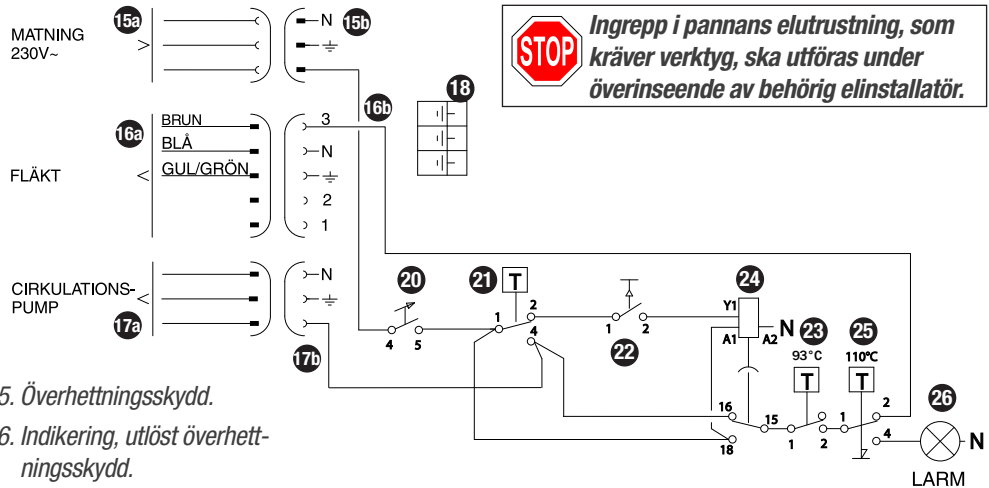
MATNING
230V~

15a

N
15b

STOP Ingrepp i pannans elutrustning, som kräver verktyg, ska utföras under överinseende av behörig elinstallatör.

16b

18

BRUN
BLÅ
GUL/GRÖN

16a

FLÄKT

3
N
2
1

CIRKULATIONS-
PUMP

17a

N

17b

20

4 5

21 T

1 2
4

22

1 2

24

Y1
A1 A2 N

23
93°C
T

25
110°C
T

16 15
18 1 2
1 2
4

26
N
LARM

5. Överhettningsskydd.
6. Indikering, utlöst överhettningsskydd.